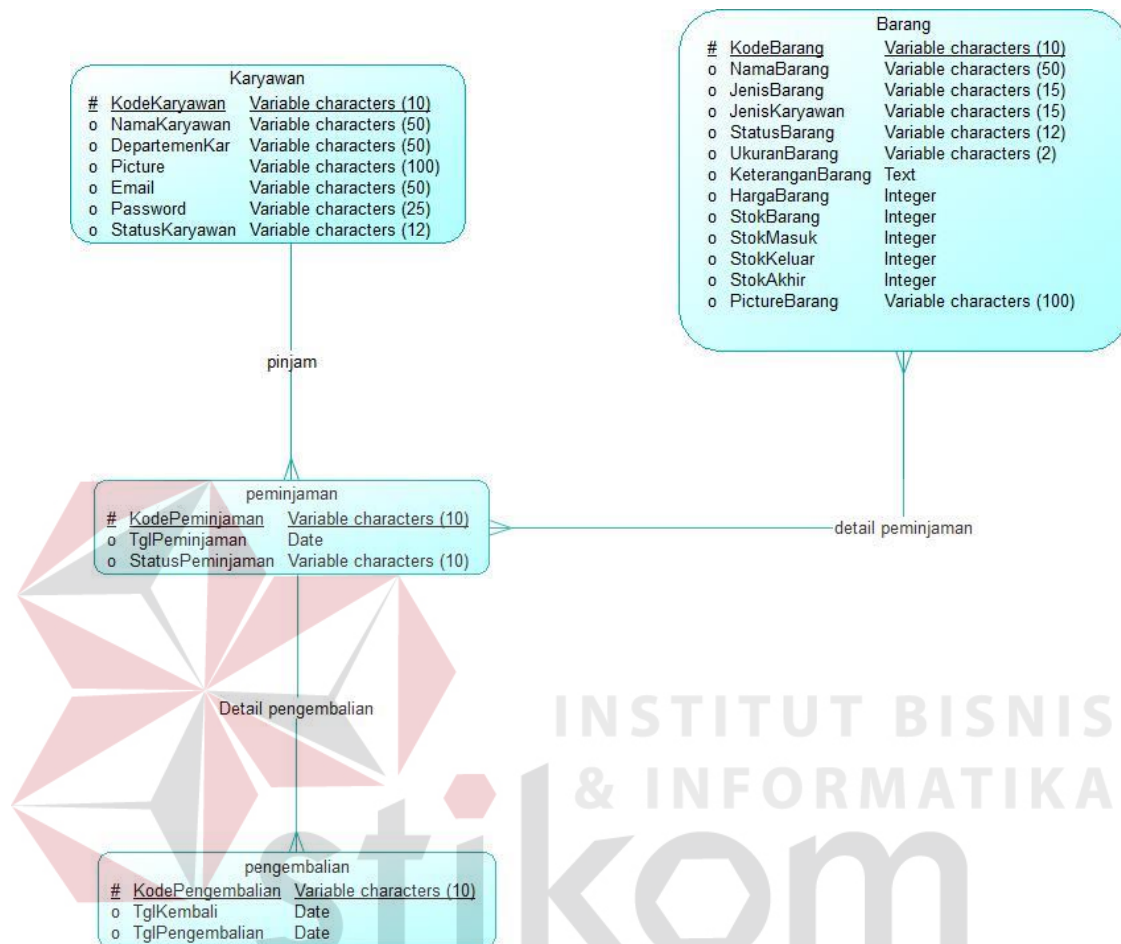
Karyawan

| # | KodeKaryawan | Variable characters (10) |
|---|---|---|
| o | NamaKaryawan | Variable characters (50) |
| o | DepartemenKar | Variable characters (50) |
| o | Picture | Variable characters (100) |
| o | Email | Variable characters (50) |
| o | Password | Variable characters (25) |
| o | StatusKaryawan | Variable characters (12) |

Barang

| # | KodeBarang | Variable characters (10) |
|---|---|---|
| o | NamaBarang | Variable characters (50) |
| o | JenisBarang | Variable characters (15) |
| o | JenisKaryawan | Variable characters (15) |
| o | StatusBarang | Variable characters (12) |
| o | UkuranBarang | Variable characters (2) |
| o | KeteranganBarang | Text |
| o | HargaBarang | Integer |
| o | StokBarang | Integer |
| o | StokMasuk | Integer |
| o | StokKeluar | Integer |
| o | StokAkhir | Integer |
| o | PictureBarang | Variable characters (100) |

pinjam

peminjaman

| # | KodePeminjaman | Variable characters (10) |
|---|---|---|
| o | TglPeminjaman | Date |
| o | StatusPeminjaman | Variable characters (10) |

detail peminjaman

Detail pengembalian

INSTITUT BISNIS & INFORMATIKA

stikom

pengembalian

| # | KodePengembalian | Variable characters (10) |
|---|---|---|
| o | TglKembali | Date |
| o | TglPengembalian | Date |